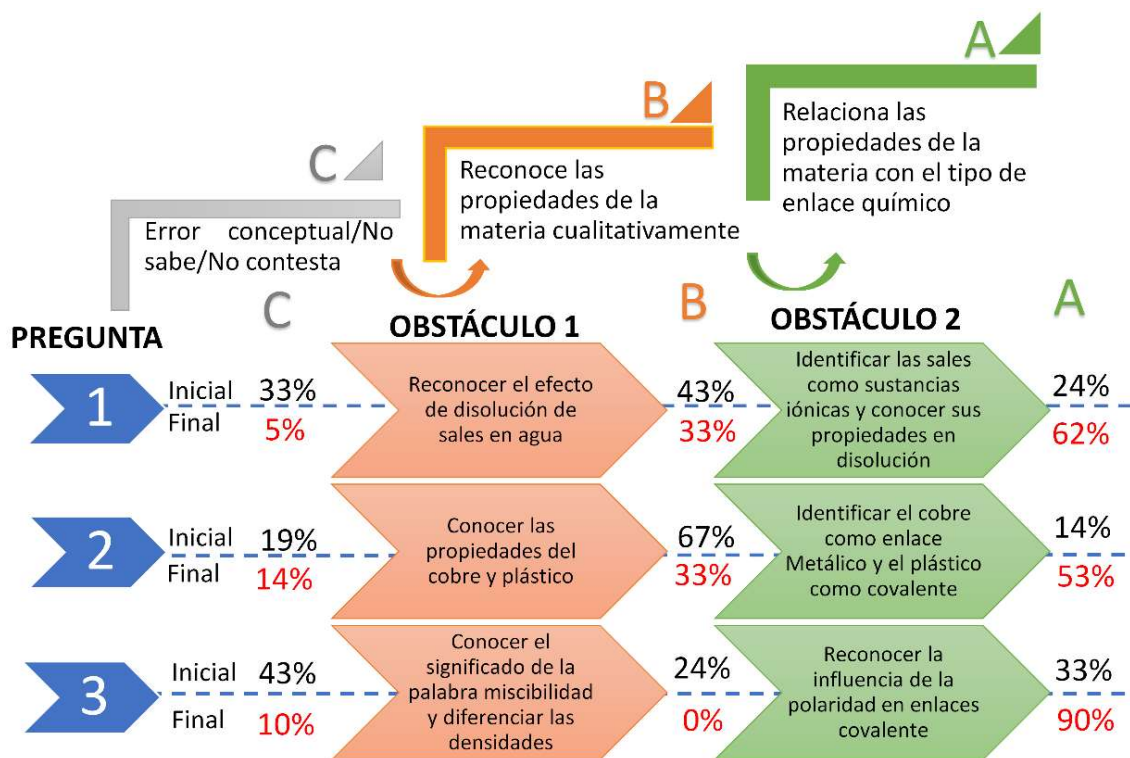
A

Relaciona las propiedades de la materia con el tipo de enlace químico

B

Reconoce las propiedades de la materia cualitativamente

C

Error conceptual/No sabe/No contesta

PREGUNTA

C

OBSTÁCULO 1

B

OBSTÁCULO 2

A

1
Inicial 33%
Final 5%
Reconocer el efecto de disolución de sales en agua
43%
33%
Identificar las sales como sustancias iónicas y conocer sus propiedades en disolución
24%
62%

2
Inicial 19%
Final 14%
Conocer las propiedades del cobre y plástico
67%
33%
Identificar el cobre como enlace Metálico y el plástico como covalente
14%
53%

3
Inicial 43%
Final 10%
Conocer el significado de la palabra miscibilidad y diferenciar las densidades
24%
0%
Reconocer la influencia de la polaridad en enlaces covalente
33%
90%